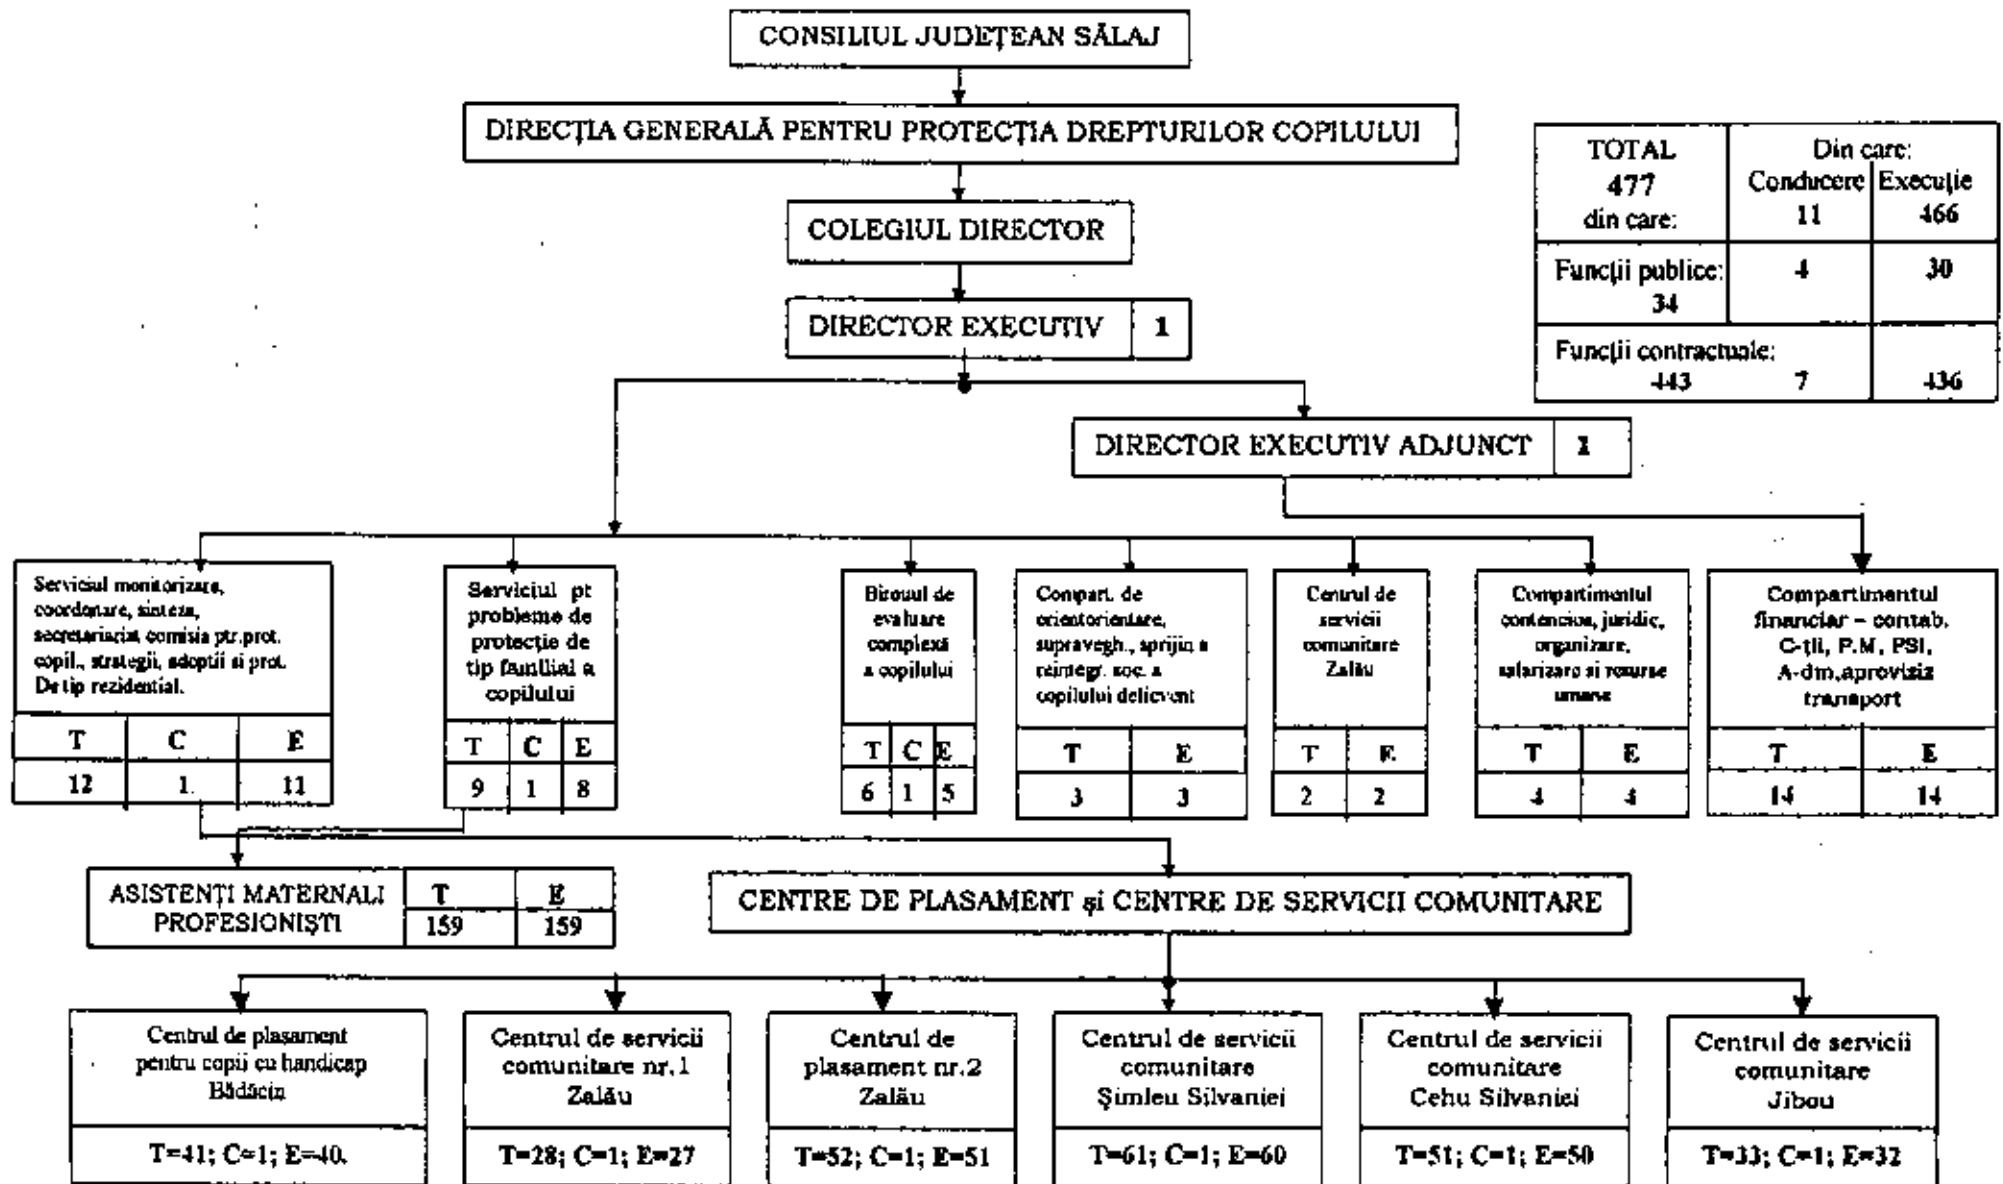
CONSILIUL JUDEȚEAN SĂLAJ

DIRECȚIA GENERALĂ PENTRU PROTECȚIA DREPTURILOR COPILULUI

COLEGIUL DIRECTOR

DIRECTOR EXECUTIV 1

| TOTAL 477 din care: | Din care: Conducere | Execuție |
|---|---|---|
| | 11 | 466 |
| Funcții publice: 34 | 4 | 30 |
| Funcții contractuale: 443 | 7 | 436 |

DIRECTOR EXECUTIV ADJUNCT 1

Serviciul monitorizare, coordonare, sinteza, secretariatul comisia ptr.prot. copil., strategii, adopții si prot. De tip rezidential.

| T | C | E |
|---|---|---|
| 12 | 1 | 11 |

Serviciul pt probleme de protecție de tip familial a copilului

| T | C | E |
|---|---|---|
| 9 | 1 | 8 |

Biroul de evaluare complexă a copilului

| T | C | E |
|---|---|---|
| 6 | 1 | 5 |

Compart. de orientorientare, suprevegh., sprijin a reintegr. soc. a copilului delicvent

| T | E |
|---|---|
| 3 | 3 |

Centrul de servicii comunitare Zalău

| T | E |
|---|---|
| 2 | 2 |

Compartimentul contencios, juridic, organizare, salarizare si resurse umane

| T | E |
|---|---|
| 4 | 4 |

Compartimentul financiar – contab. C-tii, P.M, PSI, A-dm,aproviziz transport

| T | E |
|---|---|
| 14 | 14 |

ASISTENȚI MATERNALI PROFESIONIȘTI

| T | E |
|---|---|
| 159 | 159 |

CENTRE DE PLASAMENT și CENTRE DE SERVICII COMUNITARE

Centrul de plasament pentru copii cu handicap Bădăcin
T=41; C=1; E=40.

Centrul de servicii comunitare nr.1 Zalău
T=28; C=1; E=27

Centrul de plasament nr.2 Zalău
T=52; C=1; E=51

Centrul de servicii comunitare Șimleu Silvaniei
T=61; C=1; E=60

Centrul de servicii comunitare Cehu Silvaniei
T=51; C=1; E=50

Centrul de servicii comunitare Jibou
T=33; C=1; E=32